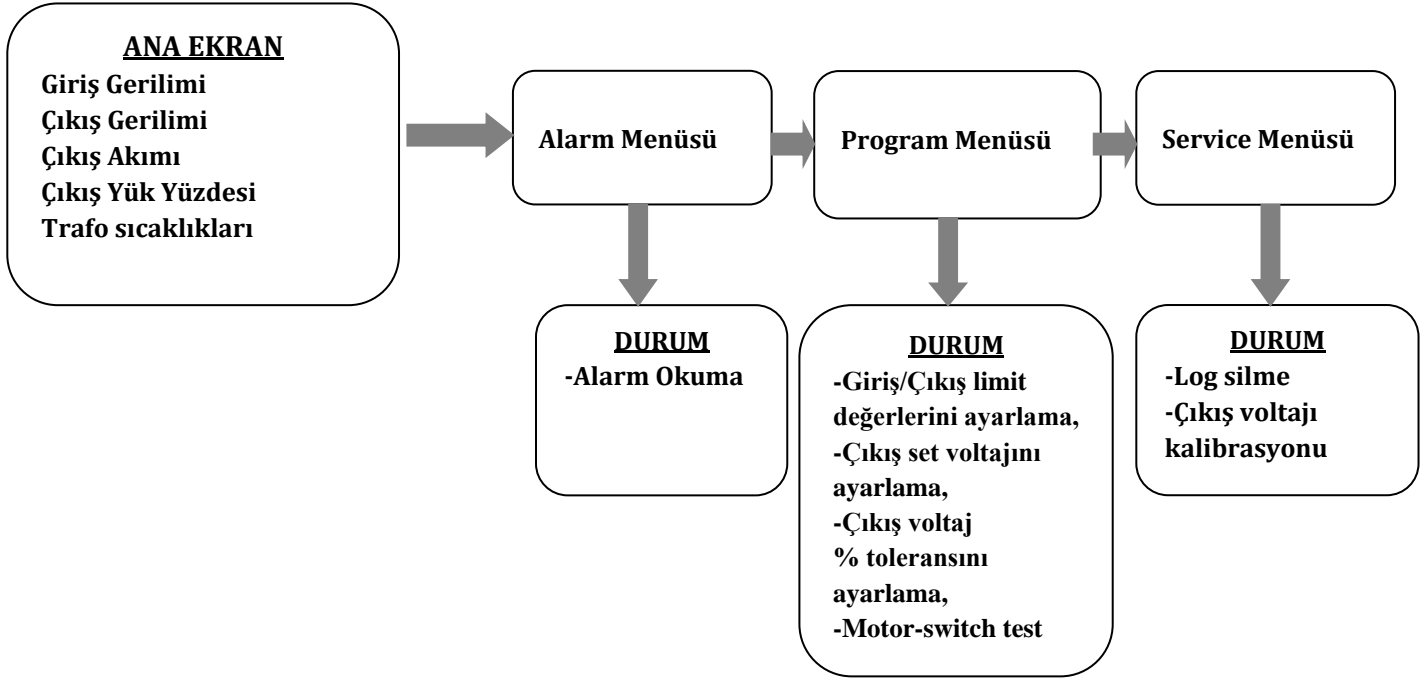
ANA EKRAN
Giriş Gerilimi
Çıkış Gerilimi
Çıkış Akımı
Çıkış Yük Yüzdesi
Trafo sıcaklıkları

Alarm Menüsü

Program Menüsü

Service Menüsü

DURUM
-Alarm Okuma

DURUM
-Giriş/Çıkış limit değerlerini ayarlama,
-Çıkış set voltajını ayarlama,
-Çıkış voltaj % toleransını ayarlama,
-Motor-switch test

DURUM
-Log silme
-Çıkış voltajı kalibrasyonu